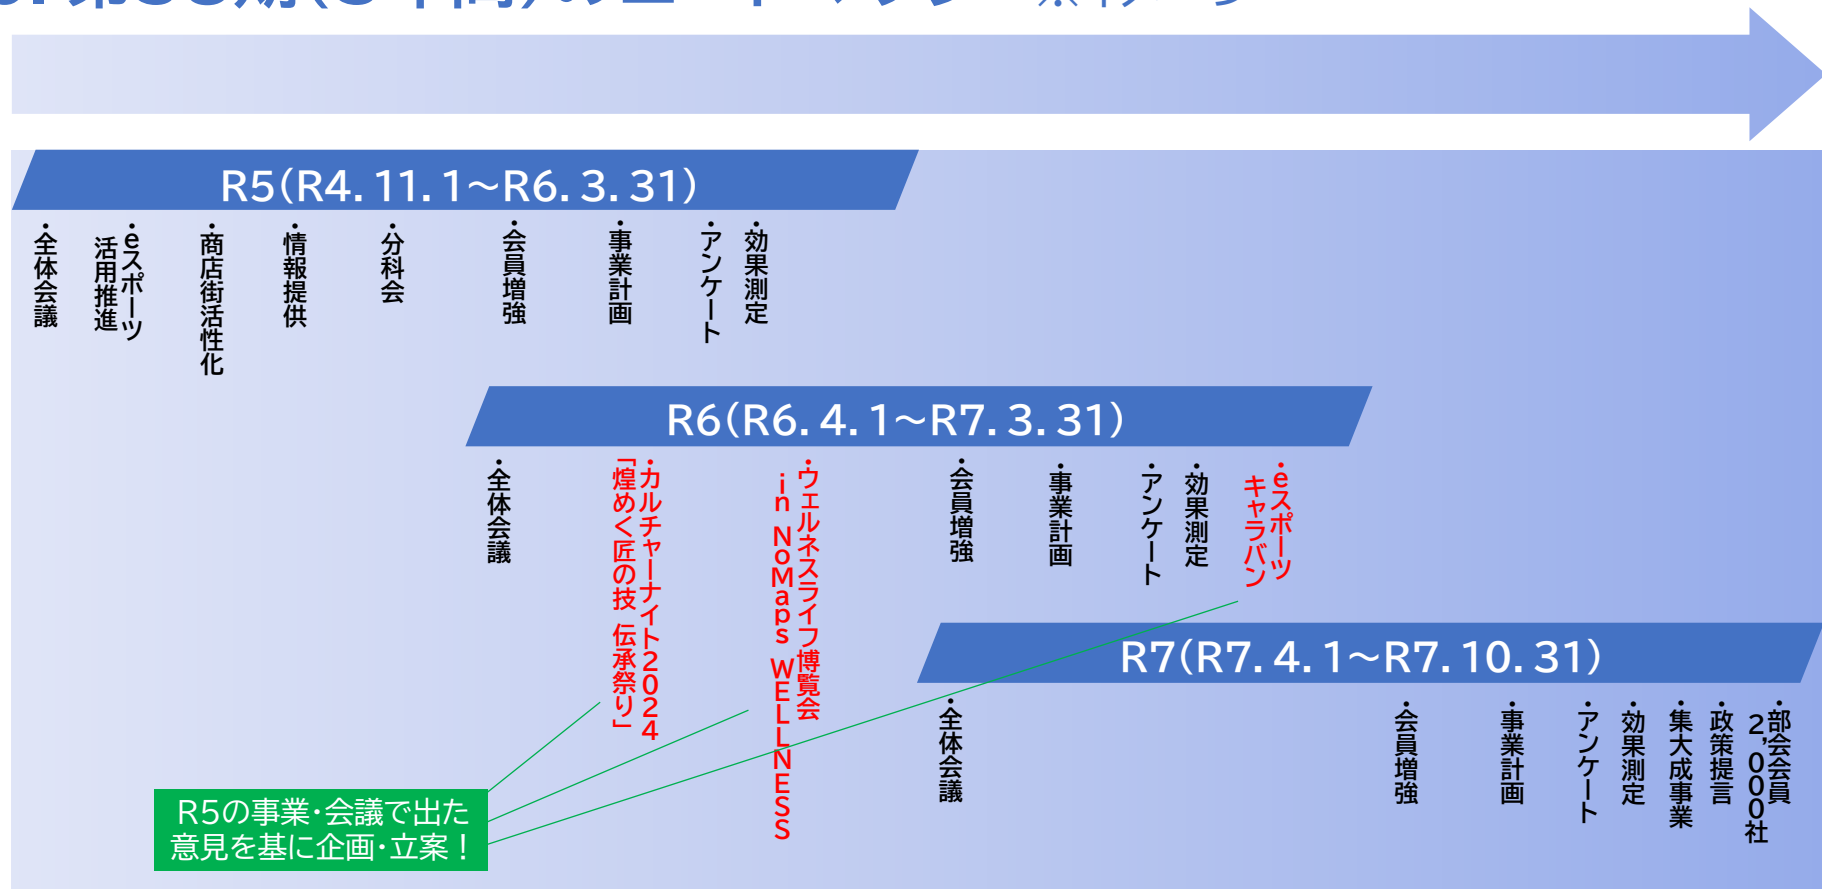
R5(R4. 11. 1~R6. 3. 31)

・全体会議
・eスポーツ活用推進
・商店街活性化
・情報提供
・分科会
・会員増強
・事業計画
・アンケート
・効果測定

R6(R6. 4. 1~R7. 3. 31)

・全体会議
・カルチャーナイト2024「煌めく匠の技 伝承祭り」
・ウェルネスライフ博覧会 in NoMaps WELLNESS
・会員増強
・事業計画
・アンケート
・効果測定
・eスポーツキャラバン

R7(R7. 4. 1~R7. 10. 31)

・全体会議
・会員増強
・事業計画
・アンケート
・効果測定
・集大成事業
・政策提言
・部会会員2,000社

R5の事業・会議で出た意見を基に企画・立案!